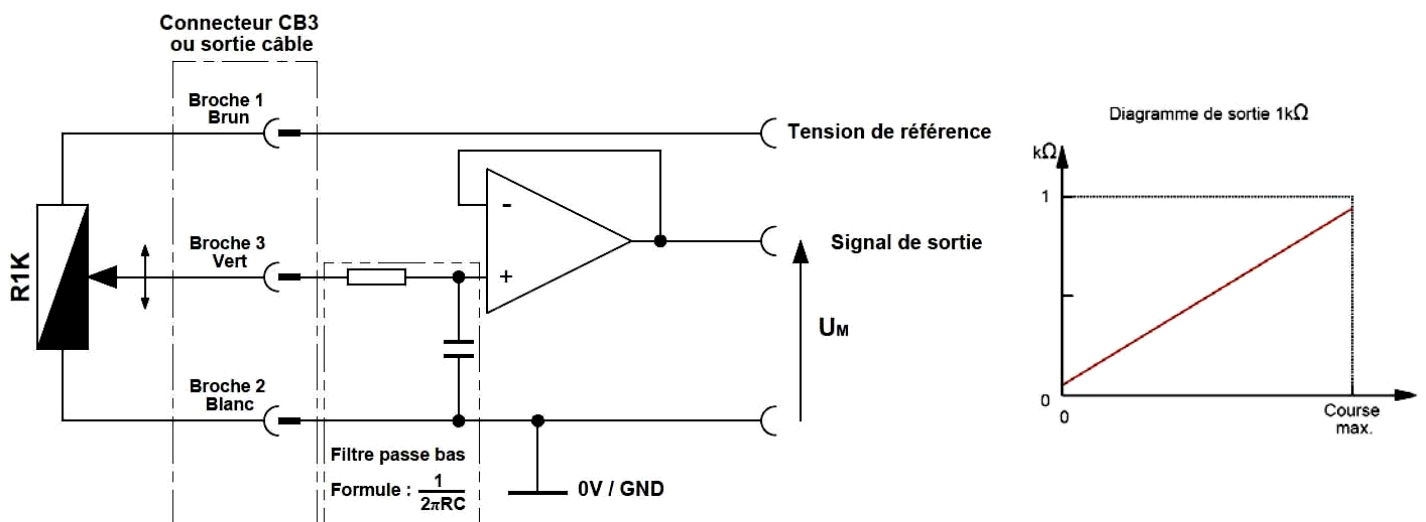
Connecteur CB3
ou sortie câble

Broche 1
Brun

Tension de référence

R1K

Broche 3
Vert

-

+

Signal de sortie

$U_M$

Broche 2
Blanc

Filtre passe bas

Formule : $\frac{1}{2\pi RC}$

0V / GND

Diagramme de sortie 1k$\Omega$

k$\Omega$

1

0

0

Course
max.